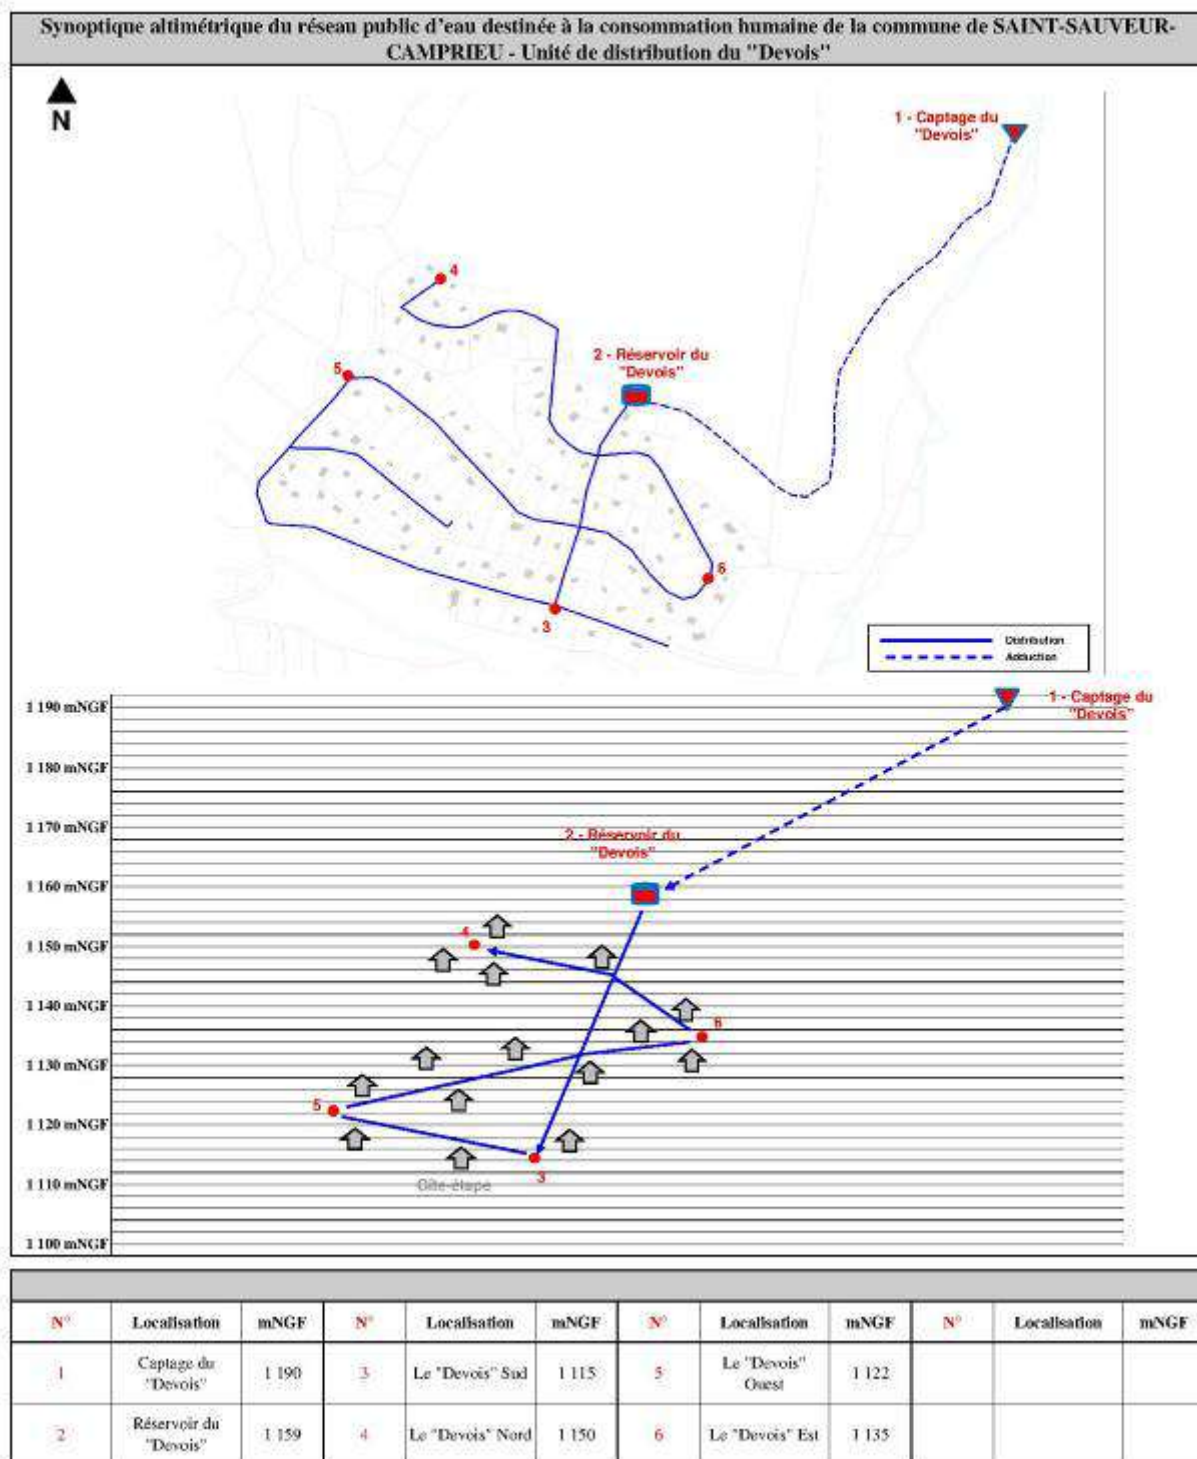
Synoptique altimétrique du réseau public d'eau destinée à la consommation humaine de la commune de SAINT-SAUVEUR-CAMPRIEU - Unité de distribution du "Devois"

N

1 - Captage du "Devois"

4

5

2 - Réservoir du "Devois"

6

3

Distribution
Adduction

1 190 mNGF
1 180 mNGF
1 170 mNGF
1 160 mNGF
1 150 mNGF
1 140 mNGF
1 130 mNGF
1 120 mNGF
1 110 mNGF
1 100 mNGF

1 - Captage du "Devois"

2 - Réservoir du "Devois"

4

6

5

3

Gîte-étape

| N° | Localisation | mNGF | N° | Localisation | mNGF | N° | Localisation | mNGF | N° | Localisation | mNGF |
|---|---|---|---|---|---|---|---|---|---|---|---|
| 1 | Captage du "Devois" | 1 190 | 3 | Le "Devois" Sud | 1 115 | 5 | Le "Devois" Ouest | 1 122 | | | |
| 2 | Réservoir du "Devois" | 1 159 | 4 | Le "Devois" Nord | 1 150 | 6 | Le "Devois" Est | 1 135 | | | |